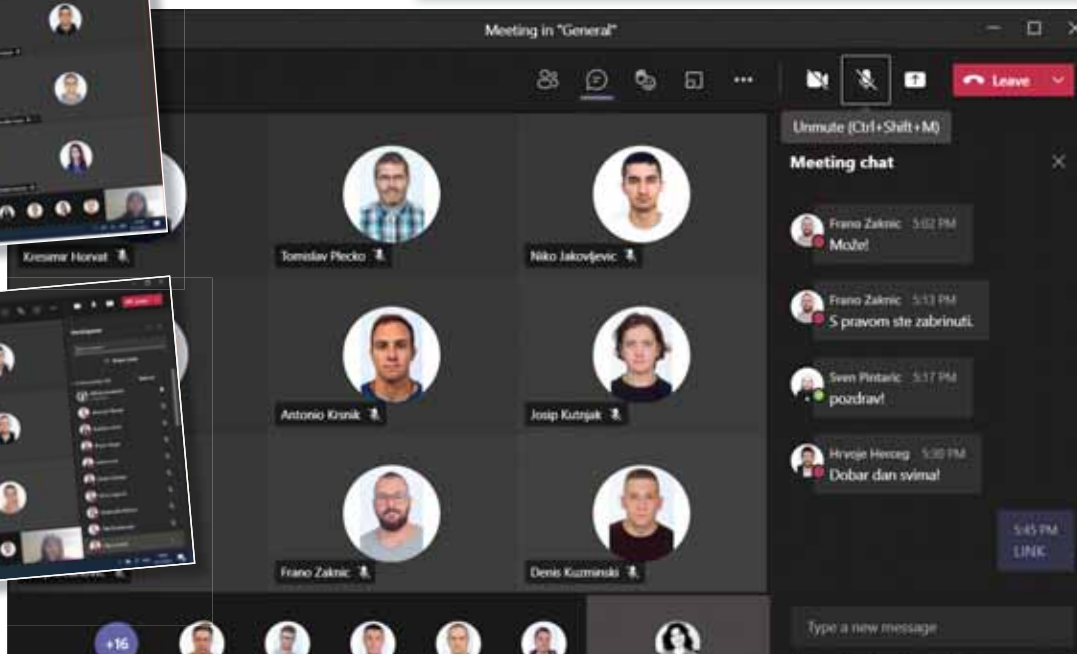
Meeting in "General"

Leave

Unmute (Ctrl+Shift+M)

Meeting chat

Kresimir Horvat

Tomislav Plecko

Niko Jakovljevic

Antonio Krsnik

Josip Kutnjak

Frano Zaknic

Denis Kuzminski

Frano Zaknic 5:02 PM
Može!

Frano Zaknic 5:13 PM
S pravom ste zabrinuti.

Sven Pintaric 5:17 PM
pozdrav!

Hrvoje Herceg 5:30 PM
Dobar dan svima!

5:45 PM
LINK

+16

Type a new message